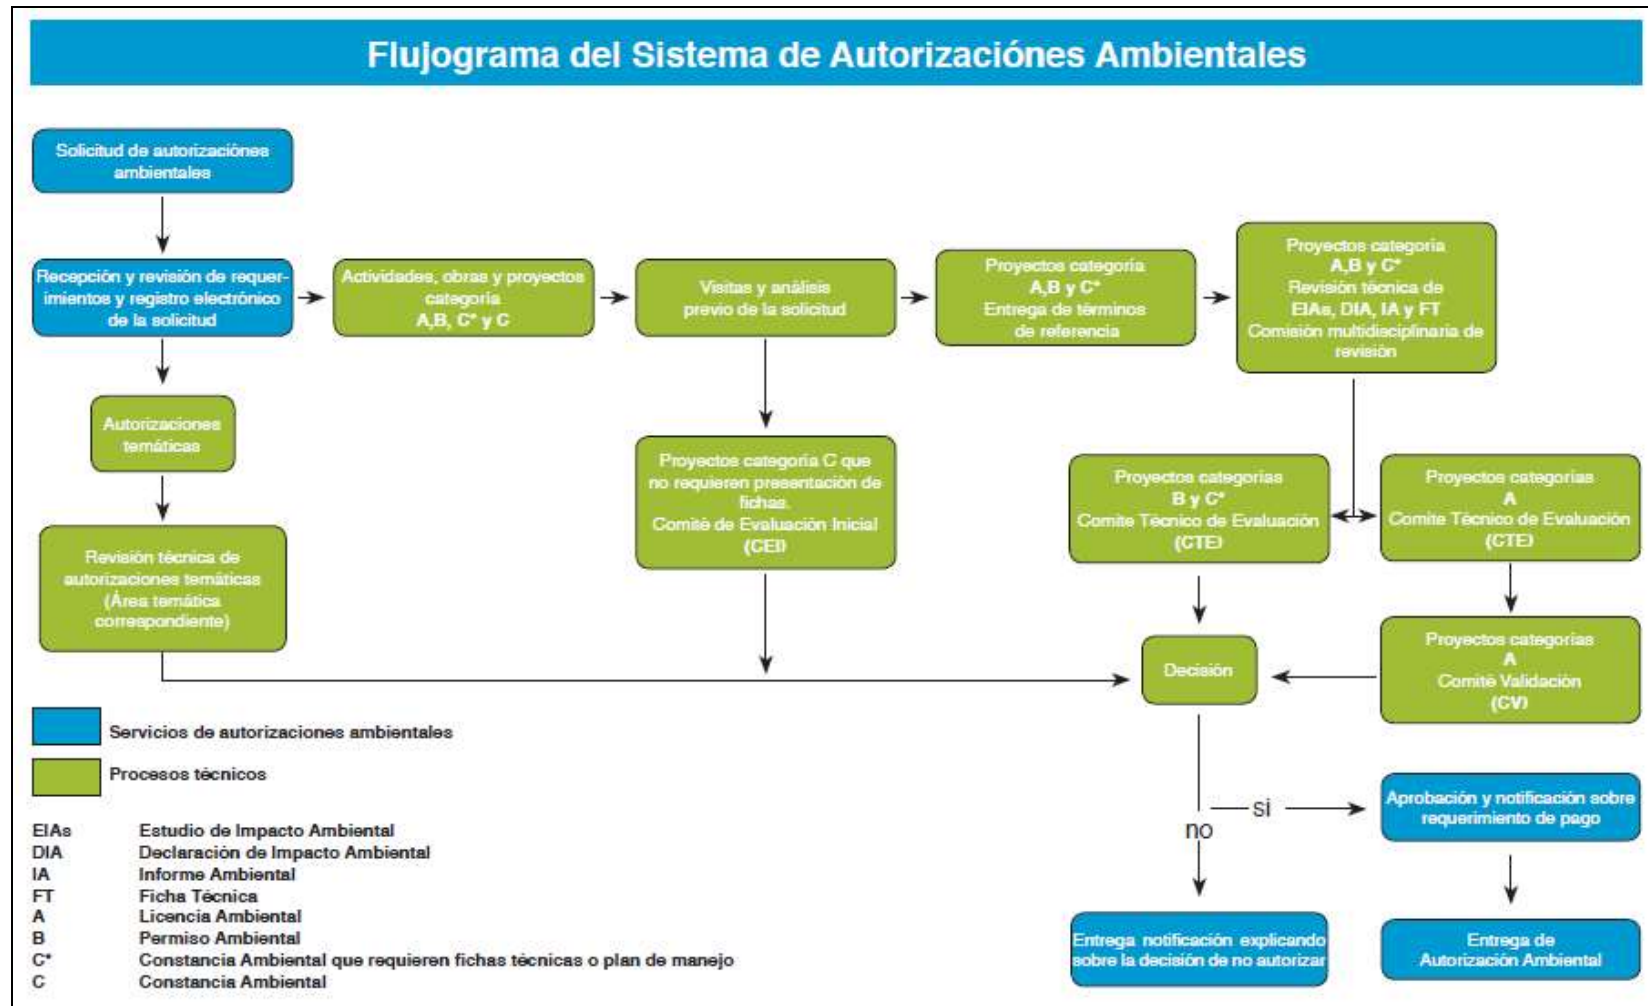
Flujograma del Sistema de Autorizaciónes Ambientales

Solicitud de autorizaciónes ambientales

Recepción y revisión de requerimientos y registro electrónico de la solicitud

Actividades, obras y proyectos categoria A,B, C* y C

Visitas y análisis previo de la solicitud

Proyectos categoría A,B y C* Entrega de términos de referencia

Proyectos categoria A,B y C* Revisión técnica de EIAs, DIA, IA y FT Comisión multidisciplinaria de revisión

Autorizaciones temáticas

Proyectos categoria C que no requieren presentación de fichas. Comité de Evaluación Inicial (CEI)

Proyectos categorias B y C* Comite Técnico de Evaluación (CTE)

Proyectos categorias A Comite Técnico de Evaluación (CTE)

Revisión técnica de autorizaciones temáticas (Área temática correspondiente)

Decisión

Proyectos categorias A Comité Validación (CV)

Servicios de autorizaciones ambientales

Procesos técnicos

si

no

Aprobación y notificación sobre requerimiento de pago

EIAs Estudio de Impacto Ambiental
DIA Declaración de Impacto Ambiental
IA Informe Ambiental
FT Ficha Técnica
A Licencia Ambiental
B Permiso Ambiental
C* Constancia Ambiental que requieren fichas técnicas o plan de manejo
C Constancia Ambiental

Entrega notificación explicando sobre la decisión de no autorizar

Entrega de Autorización Ambiental